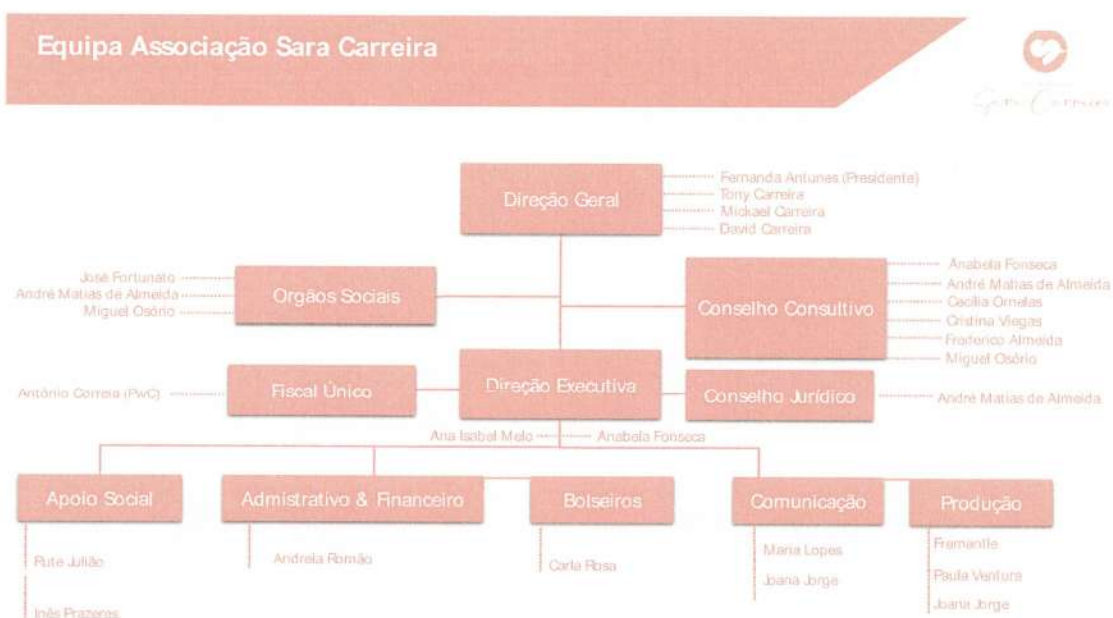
Equipa Associação Sara Carreira

Sara Carreira

Direção Geral
Fernanda Antunes (Presidente)
Tony Carreira
Mickael Carreira
David Carreira

José Fortunato
André Matias de Almeida
Miguel Osório
Orgãos Sociais

Conselho Consultivo
Anabela Fonseca
André Matias de Almeida
Cecília Ornelas
Cristina Viegas
Frederico Almeida
Miguel Osório

António Correia (PwC)
Fiscal Único

Direção Executiva
Ana Isabel Melo
Anabela Fonseca

Conselho Jurídico
André Matias de Almeida

Apoio Social
Rute Julião
Inês Prazeres

Admistrativo & Financeiro
Andreia Romão

Bolseiros
Carla Rosa

Comunicação
Maria Lopes
Joana Jorge

Produção
Fremantle
Paula Ventura
Joana Jorge